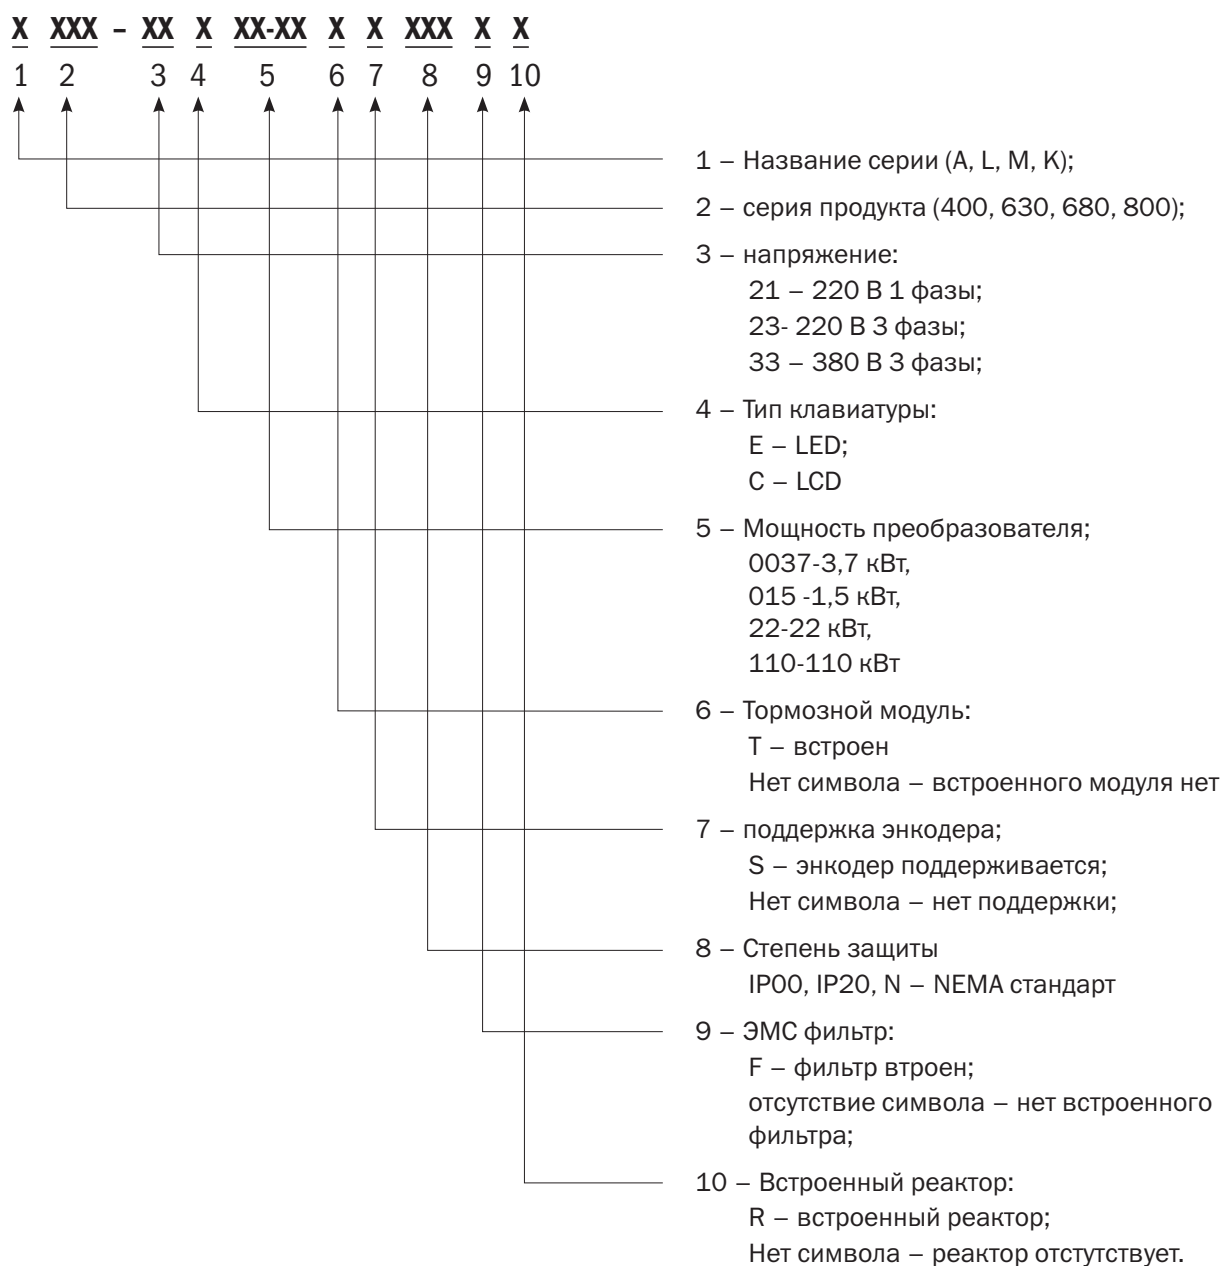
X XXX – XX X XX-XX X X XXX X X
1 2 3 4 5 6 7 8 9 10

1 – Название серии (A, L, M, K);

2 – серия продукта (400, 630, 680, 800);

3 – напряжение:
21 – 220 В 1 фазы;
23- 220 В 3 фазы;
33 – 380 В 3 фазы;

4 – Тип клавиатуры:
E – LED;
C – LCD

5 – Мощность преобразователя;
0037-3,7 кВт,
015 -1,5 кВт,
22-22 кВт,
110-110 кВт

6 – Тормозной модуль:
T – встроен
Нет символа – встроенного модуля нет

7 – поддержка энкодера;
S – энкодер поддерживается;
Нет символа – нет поддержки;

8 – Степень защиты
IP00, IP20, N – NEMA стандарт

9 – ЭМС фильтр:
F – фильтр втроен;
отсутствие символа – нет встроенного фильтра;

10 – Встроенный реактор:
R – встроенный реактор;
Нет символа – реактор отстутствует.